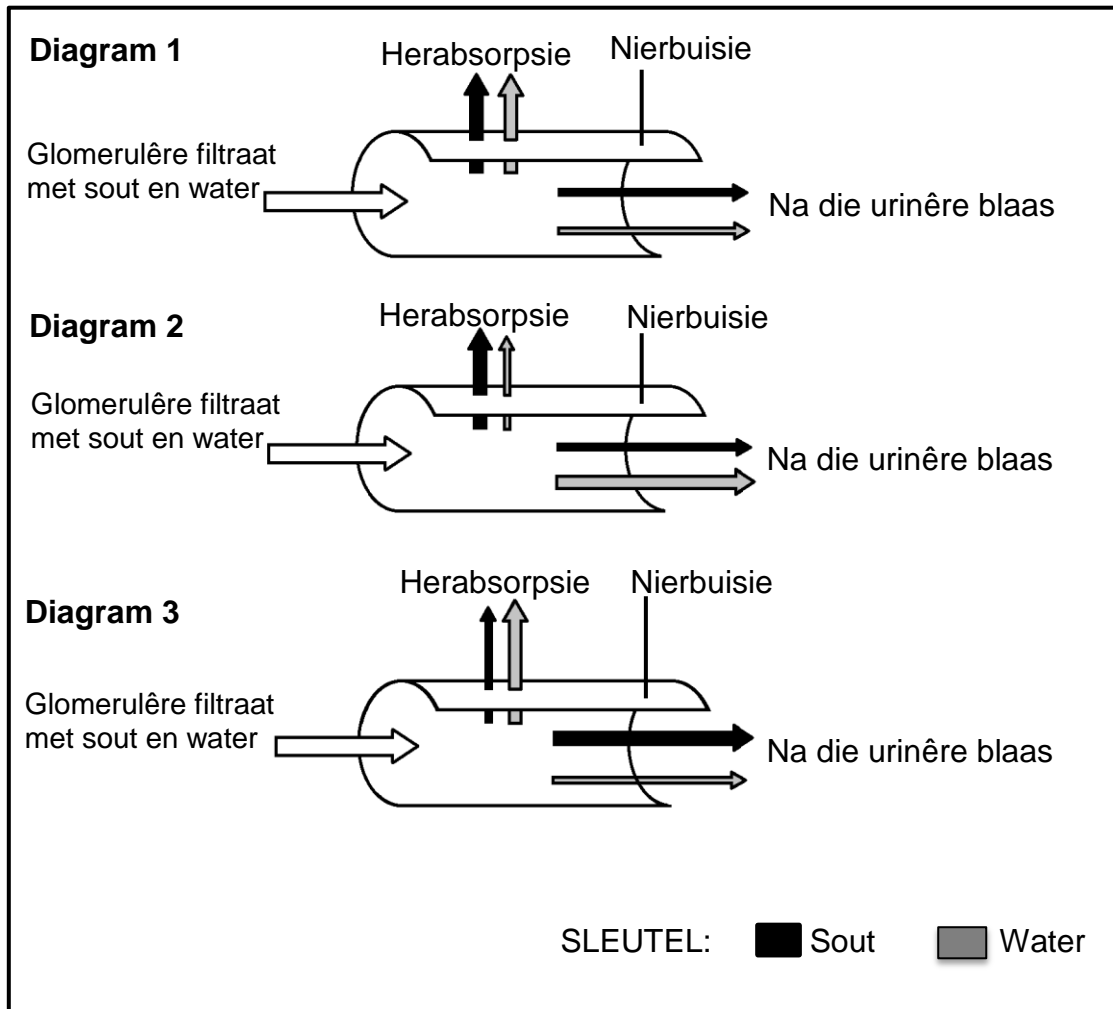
**Diagram 1**

Herabsorpsie

Nierbuisie

Glomerulêre filtraat met sout en water

Na die urinêre blaas

**Diagram 2**

Herabsorpsie

Nierbuisie

Glomerulêre filtraat met sout en water

Na die urinêre blaas

**Diagram 3**

Herabsorpsie

Nierbuisie

Glomerulêre filtraat met sout en water

Na die urinêre blaas

SLEUTEL: Sout Water